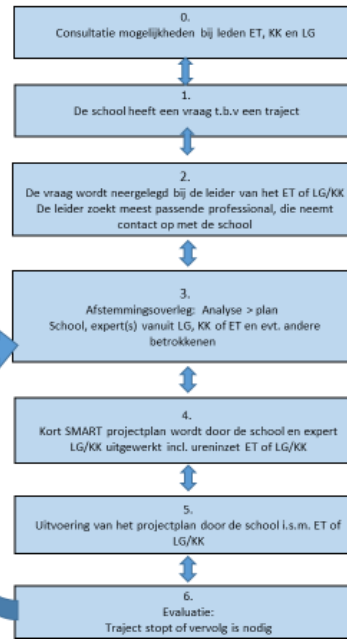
0.
Consultatie mogelijkheden bij leden ET, KK en LG

1.
De school heeft een vraag t.b.v een traject

2.
De vraag wordt neergelegd bij de leider van het ET of LG/KK
De leider zoekt meest passende professional, die neemt contact op met de school

3.
Afstemmingsoverleg: Analyse > plan
School, expert(s) vanuit LG, KK of ET en evt. andere betrokkenen

4.
Kort SMART projectplan wordt door de school en expert LG/KK uitgewerkt incl. ureninzet ET of LG/KK

5.
Uitvoering van het projectplan door de school i.s.m. ET of LG/KK

6.
Evaluatie:
Traject stopt of vervolg is nodig